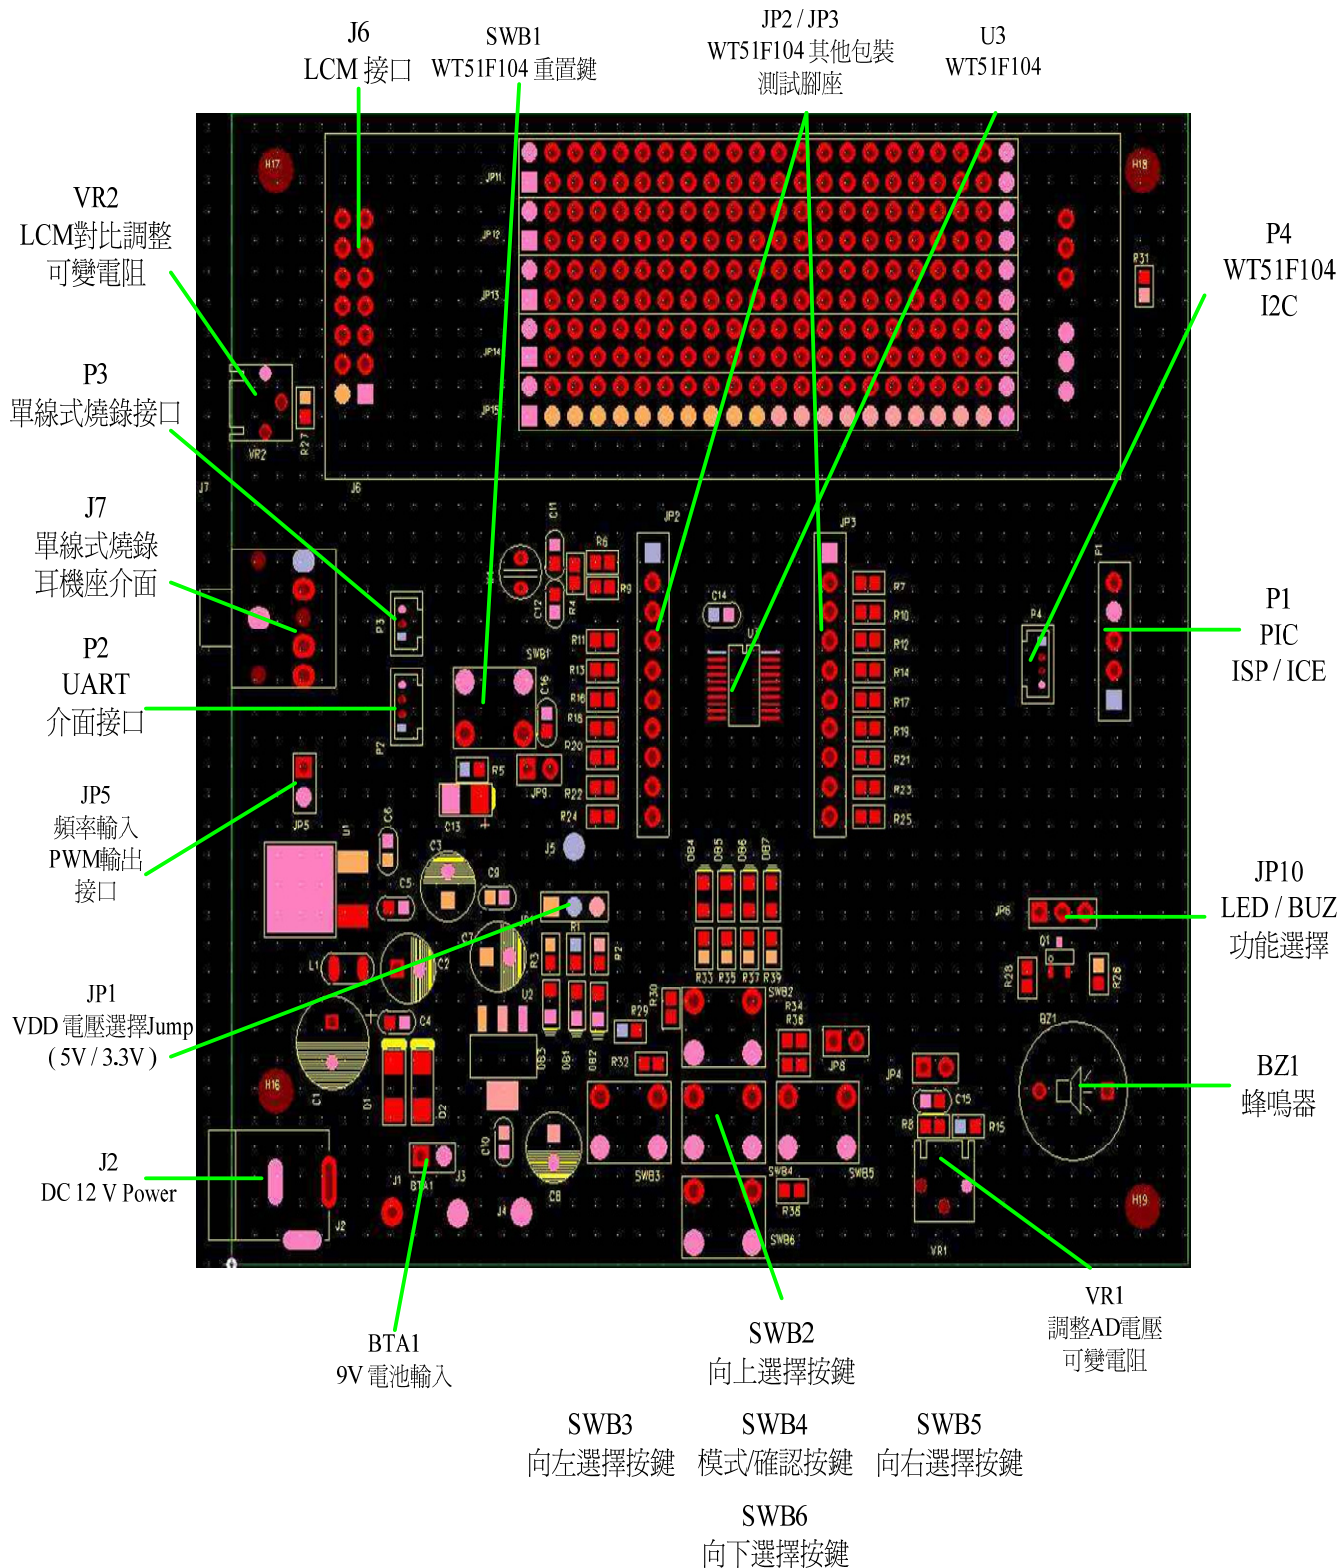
J6
LCM 接口

SWB1
WT51F104 重置鍵

JP2 / JP3
WT51F104 其他包裝
測試腳座

U3
WT51F104

VR2
LCM對比調整
可變電阻

P4
WT51F104
I2C

P3
單線式燒錄接口

J7
單線式燒錄
耳機座介面

P1
PIC
ISP / ICE

P2
UART
介面接口

JP5
頻率輸入
PWM輸出
接口

JP10
LED / BUZ
功能選擇

JP1
VDD 電壓選擇Jump
( 5V / 3.3V )

BZ1
蜂鳴器

J2
DC 12 V Power

VR1
調整AD電壓
可變電阻

BTA1
9V 電池輸入

SWB2
向上選擇按鍵

SWB3
向左選擇按鍵

SWB4
模式/確認按鍵

SWB5
向右選擇按鍵

SWB6
向下選擇按鍵

H17 H18 H16 H19 JP11 JP12 JP13 JP14 JP15 J6 VR2 R27 J7 P3 P2 JP5 C11 R6 R9 R4 C12 SWB1 C16 R5 JP9 R11 R13 R16 R18 R20 R22 R24 JP2 C14 U3 JP3 R7 R10 R12 R14 R17 R19 R21 R23 R25 P1 P4 R31 C13 C6 U1 J5 C3 C9 C5 C7 C2 L1 R1 R2 R3 U2 C4 C1 D1 D2 DB3 DB1 DB2 DB4 DB5 DB6 DB7 R33 R35 R37 R39 R30 R29 R32 SWB2 R34 R36 JP8 JP6 Q1 R28 R26 BZ1 JP4 C15 R8 R15 C10 C8 J1 BTA1 J3 J4 J2 SWB3 SWB4 SWB5 R38 SWB6 VR1